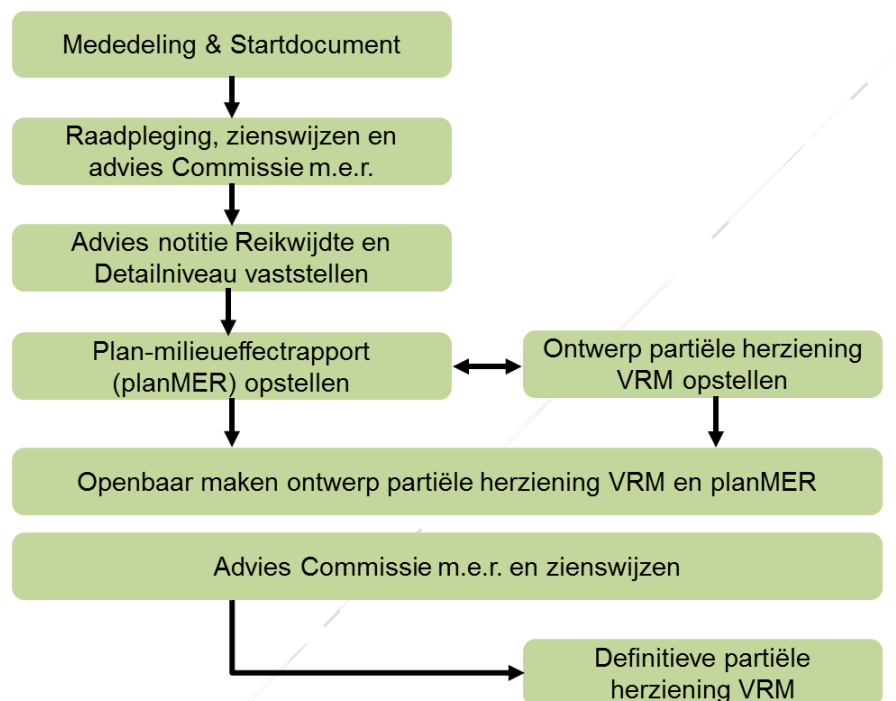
Mededeling & Startdocument

Raadpleging, zienswijzen en advies Commissie m.e.r.

Advies notitie Reikwijdte en Detailniveau vaststellen

Plan-milieueffectrapport (planMER) opstellen

Ontwerp partiële herziening VRM opstellen

Openbaar maken ontwerp partiële herziening VRM en planMER

Advies Commissie m.e.r. en zienswijzen

Definitieve partiële herziening VRM